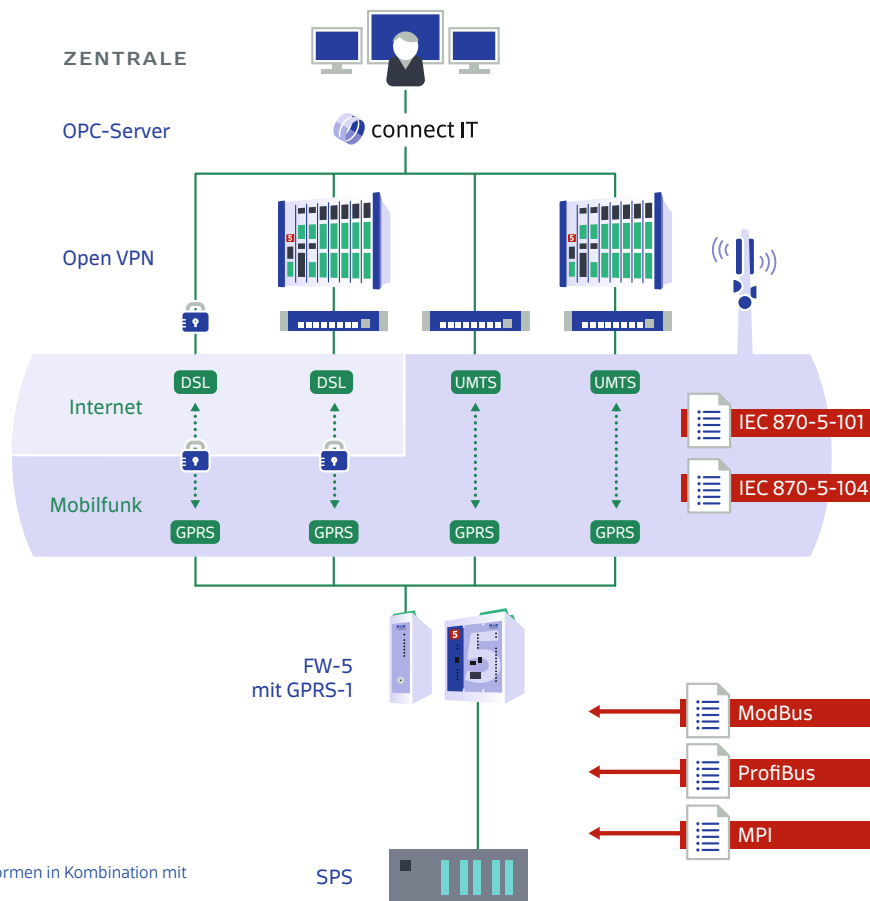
ZENTRALE

OPC-Server

connect IT

Open VPN

Internet

DSL

DSL

UMTS

UMTS

IEC 870-5-101

IEC 870-5-104

Mobilfunk

GPRS

GPRS

GPRS

GPRS

FW-5
mit GPRS-1

ModBus

ProfiBus

MPI

ormen in Kombination mit

SPS